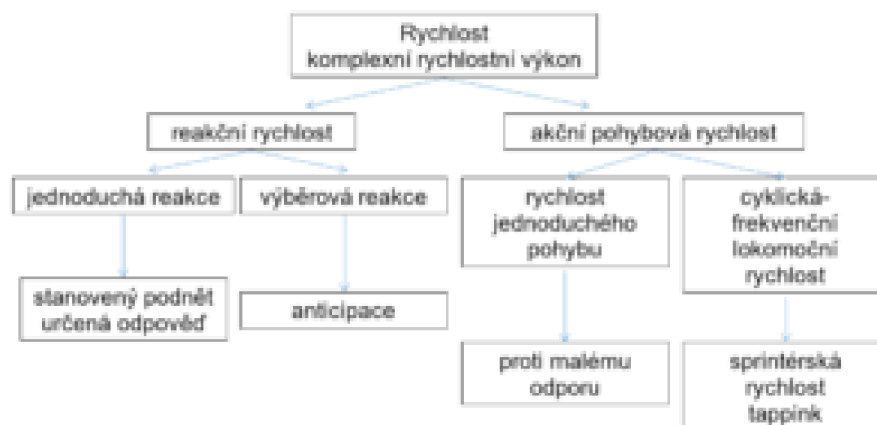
Rychlost
komplexní rychlostní výkon

reakční rychlost

akční pohybová rychlost

jednoduchá reakce

výběrová reakce

rychlost jednoduchého pohybu

cyklická-frekvenční lokomoční rychlost

stanovený podnět určená odpověď

anticipace

proti malému odporu

sprintérská rychlost tappink